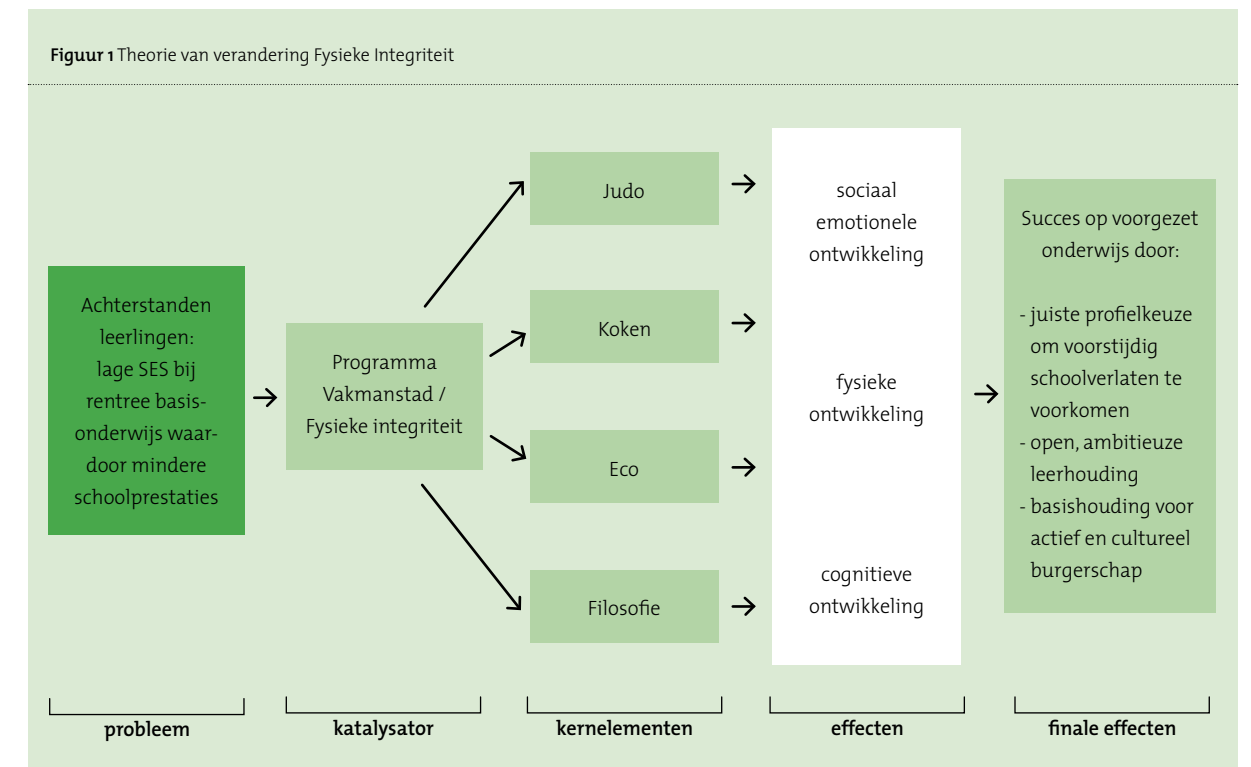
**Figuur 1** Theorie van verandering Fysieke Integriteit

Achterstanden leerlingen: lage SES bij rentree basisonderwijs waardoor mindere schoolprestaties

Programma Vakmanstad / Fysieke integriteit

Judo

Koken

Eco

Filosofie

sociaal emotionele ontwikkeling

fysieke ontwikkeling

cognitieve ontwikkeling

Succes op voorgezet onderwijs door:

- juiste profielkeuze om voorstijdig schoolverlaten te voorkomen
- open, ambitieuze leerhouding
- basishouding voor actief en cultureel burgerschap

probleem

katalysator

kernelementen

effecten

finale effecten